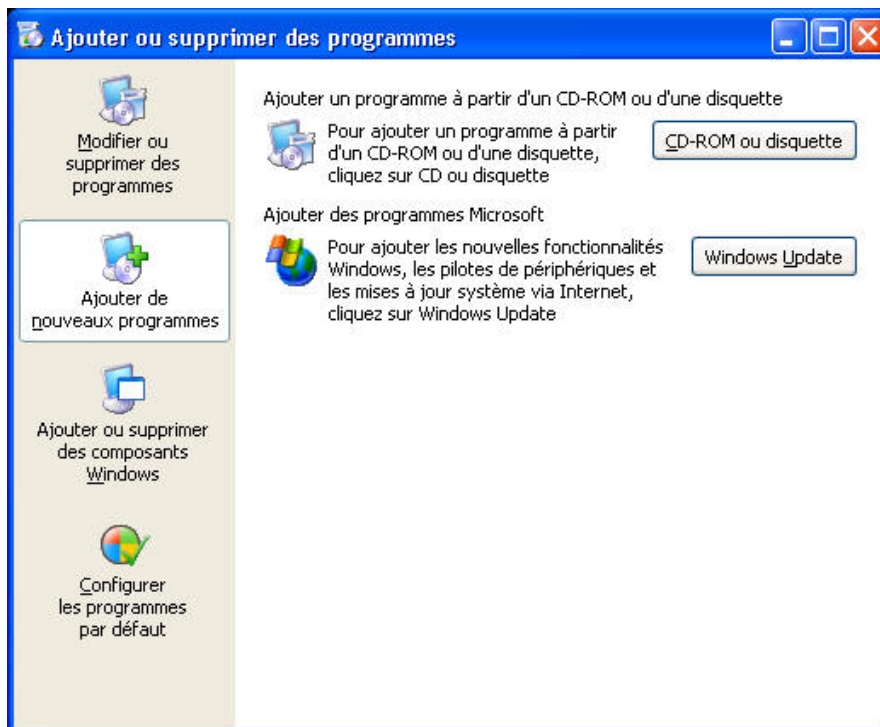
Ajouter ou supprimer des programmes

Modifier ou supprimer des programmes

Ajouter de nouveaux programmes

Ajouter ou supprimer des composants Windows

Configurer les programmes par défaut

Ajouter un programme à partir d'un CD-ROM ou d'une disquette

Pour ajouter un programme à partir d'un CD-ROM ou d'une disquette, cliquez sur CD ou disquette

CD-ROM ou disquette

Ajouter des programmes Microsoft

Pour ajouter les nouvelles fonctionnalités Windows, les pilotes de périphériques et les mises à jour système via Internet, cliquez sur Windows Update

Windows Update